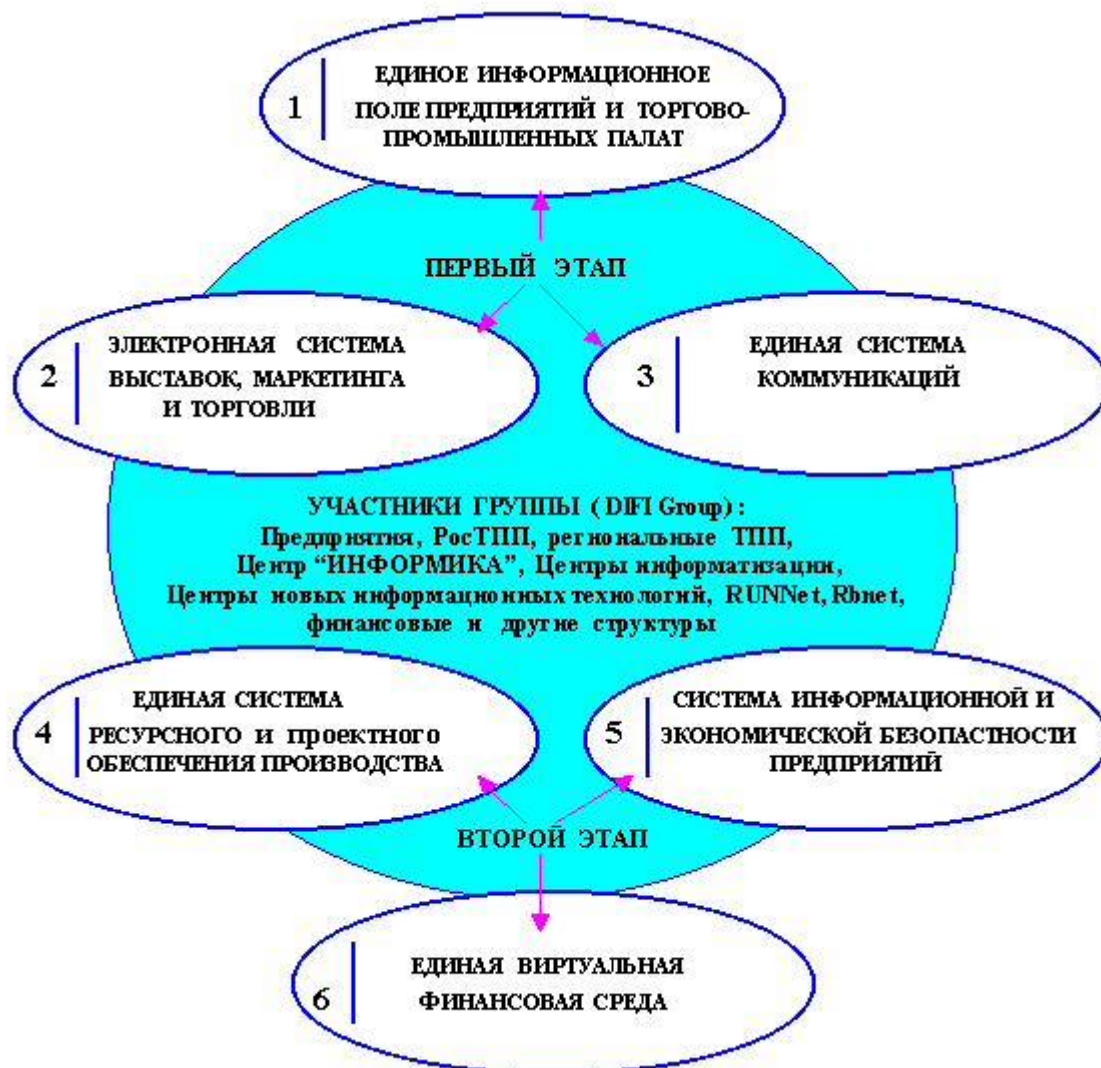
1 ЕДИНОЕ ИНФОРМАЦИОННОЕ ПОЛЕ ПРЕДПРИЯТИЙ И ТОРГОВО-ПРОМЫШЛЕННЫХ ПАЛАТ

ПЕРВЫЙ ЭТАП

2 ЭЛЕКТРОННАЯ СИСТЕМА ВЫСТАВОК, МАРКЕТИНГА И ТОРГОВЛИ

3 ЕДИНАЯ СИСТЕМА КОММУНИКАЦИЙ

УЧАСТНИКИ ГРУППЫ ( DIFI Group) :
Предприятия, РосТПП, региональные ТПП,
Центр "ИНФОРМИКА", Центры информатизации,
Центры новых информационных технологий, RUNNet, Rbnet,
финансовые и другие структуры

4 ЕДИНАЯ СИСТЕМА РЕСУРСНОГО и проектного ОБЕСПЕЧЕНИЯ ПРОИЗВОДСТВА

5 СИСТЕМА ИНФОРМАЦИОННОЙ И ЭКОНОМИЧЕСКОЙ БЕЗОПАСНОСТИ ПРЕДПРИЯТИЙ

ВТОРОЙ ЭТАП

6 ЕДИНАЯ ВИРТУАЛЬНАЯ ФИНАНСОВАЯ СРЕДА